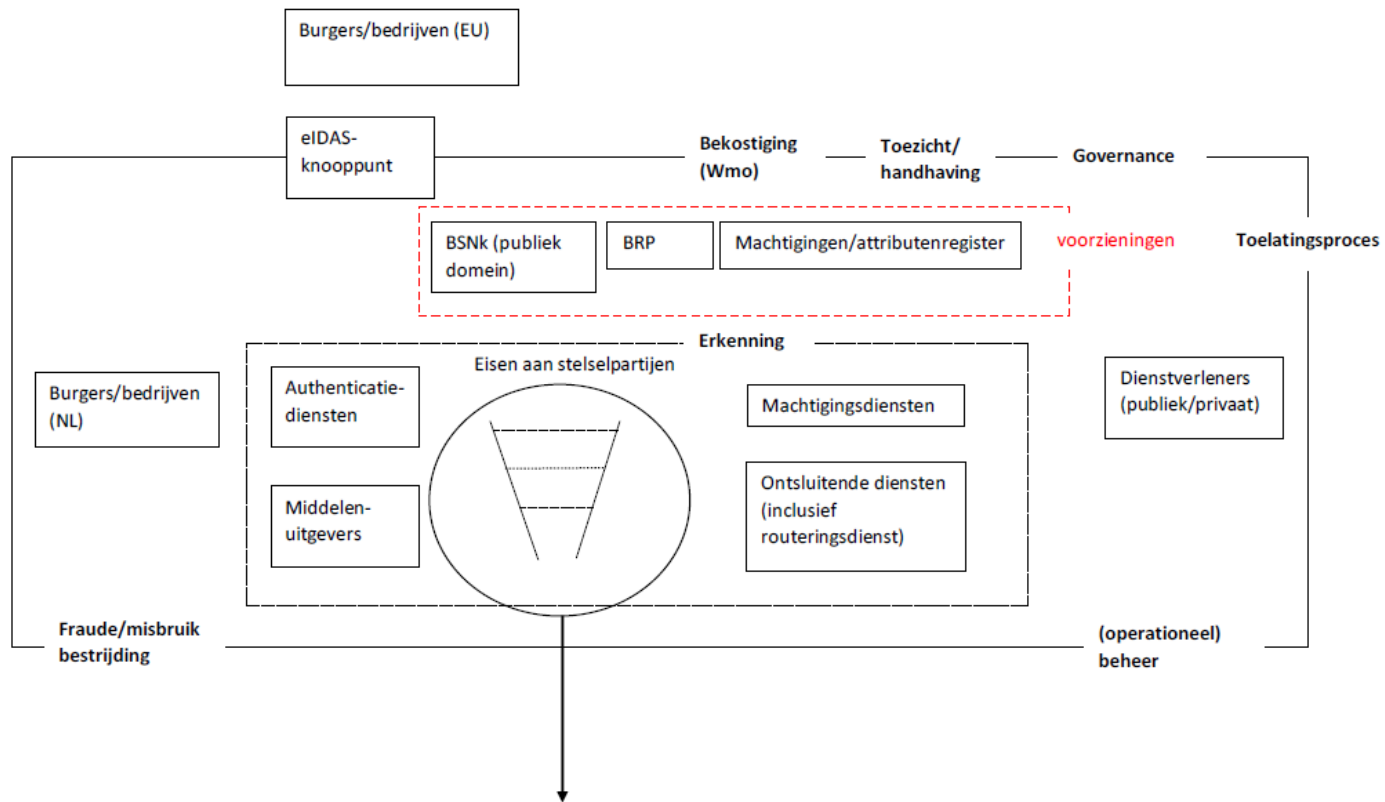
Burgers/bedrijven (EU)

eIDAS-knooppunt

Bekostiging (Wmo)

Toezicht/ handhaving

Governance

BSNk (publiek domein)

BRP

Machtigingen/attributenregister

voorzieningen

Toelatingsproces

Erkenning

Eisen aan stelselpartijen

Burgers/bedrijven (NL)

Authenticatiediensten

Middelenuitgevers

Machtigingsdiensten

Ontsluitende diensten (inclusief routeringsdienst)

Dienstverleners (publiek/privaat)

Fraude/misbruik bestrijding

(operationeel) beheer